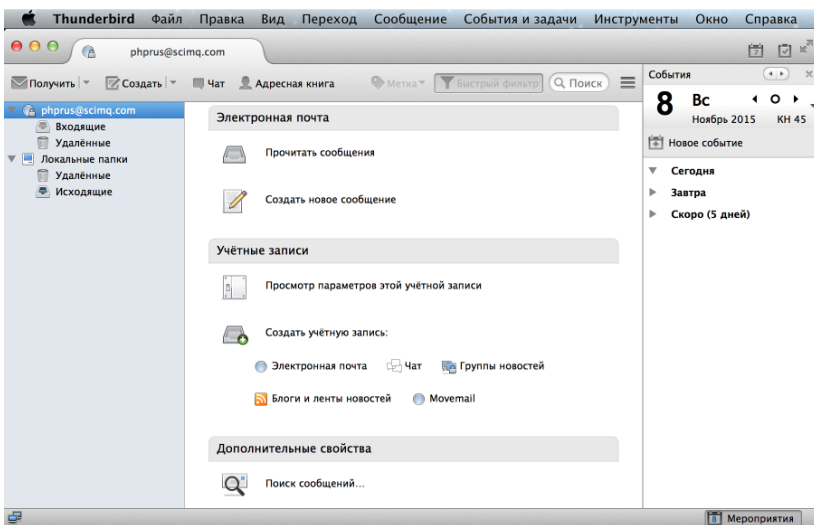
Thunderbird Файл Правка Вид Переход Сообщение События и задачи Инструменты Окно Справка

phprus@scimq.com

Получить Создать Чат Адресная книга Метка Быстрый фильтр Поиск

phprus@scimq.com
Входящие
Удалённые
Локальные папки
Удалённые
Исходящие

Электронная почта

Прочитать сообщения

Создать новое сообщение

Учётные записи

Просмотр параметров этой учётной записи

Создать учётную запись:

Электронная почта Чат Группы новостей

Блоги и ленты новостей Movemail

Дополнительные свойства

Поиск сообщений...

События

8 Вс
Ноябрь 2015 КН 45

Новое событие

Сегодня
Завтра
Скоро (5 дней)

Мероприятия